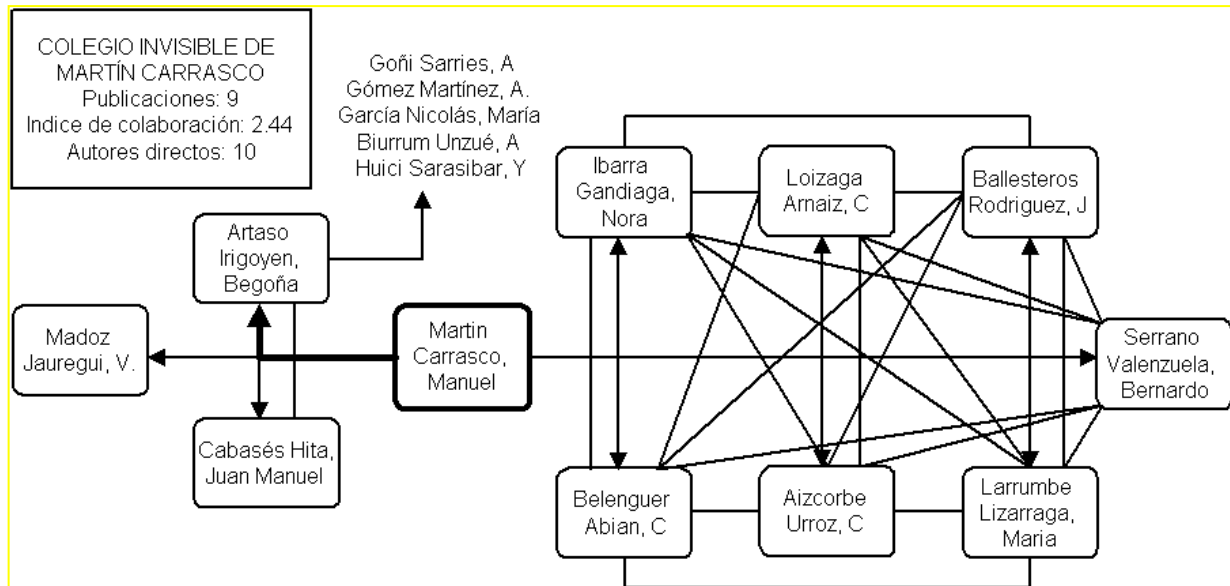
COLEGIO INVISIBLE DE MARTÍN CARRASCO
Publicaciones: 9
Indice de colaboración: 2.44
Autores directos: 10

Goñi Sarries, A
Gómez Martínez, A.
García Nicolás, María
Biurrum Unzué, A
Huici Sarasibar, Y

Artaso Irigoyen, Begoña

Madoz Jauregui, V.

Martin Carrasco, Manuel

Cabasés Hita, Juan Manuel

Ibarra Gandiaga, Nora

Loizaga Arnaiz, C

Ballesteros Rodriguez, J

Serrano Valenzuela, Bernardo

Belenguer Abian, C

Aizcorbe Urroz, C

Larrumbe Lizarraga, Maria